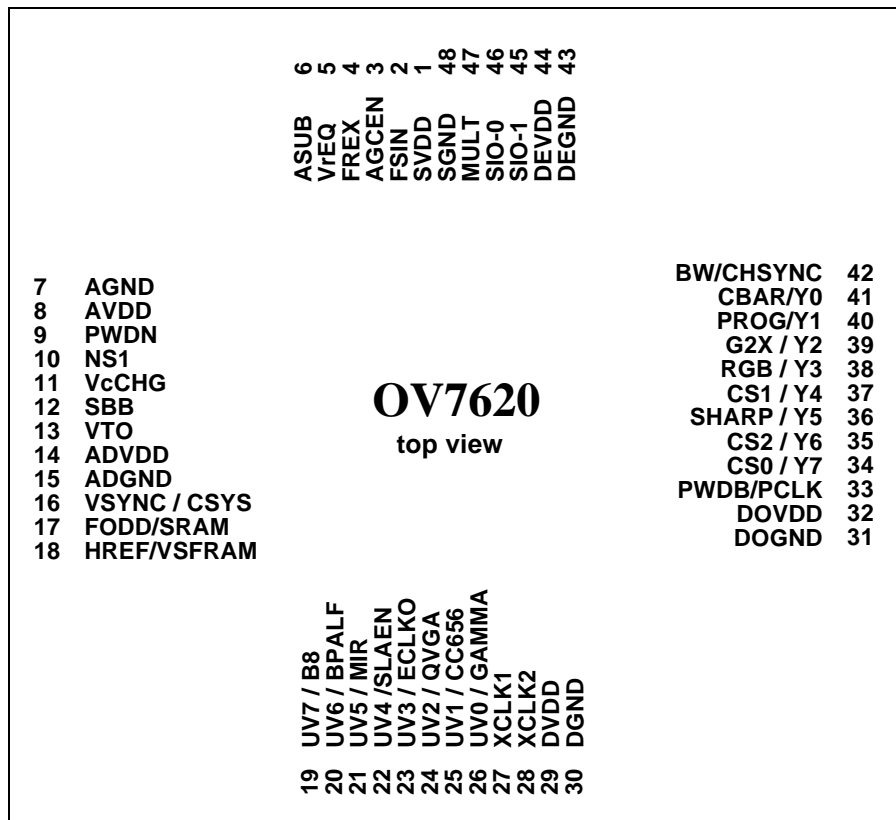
6 ASUB
5 VrEQ
4 FREX
3 AGCEN
2 FSIN
1 SVDD
48 SGND
47 MULT
46 SIO-0
45 SIO-1
44 DEVDD
43 DEGND

7 AGND
8 AVDD
9 PWDN
10 NS1
11 VcCHG
12 SBB
13 VTO
14 ADVDD
15 ADGND
16 VSYNC / CSYS
17 FODD/SRAM
18 HREF/VSFRAM

OV7620
top view

BW/CHSYNC 42
CBAR/Y0 41
PROG/Y1 40
G2X / Y2 39
RGB / Y3 38
CS1 / Y4 37
SHARP / Y5 36
CS2 / Y6 35
CS0 / Y7 34
PWDB/PCLK 33
DOVDD 32
DOGND 31

UV7 / B8 19
UV6 / BPALF 20
UV5 / MIR 21
UV4 /SLAEN 22
UV3 / ECLKO 23
UV2 / QVGA 24
UV1 / CC656 25
UV0 / GAMMA 26
XCLK1 27
XCLK2 28
DVDD 29
DGND 30